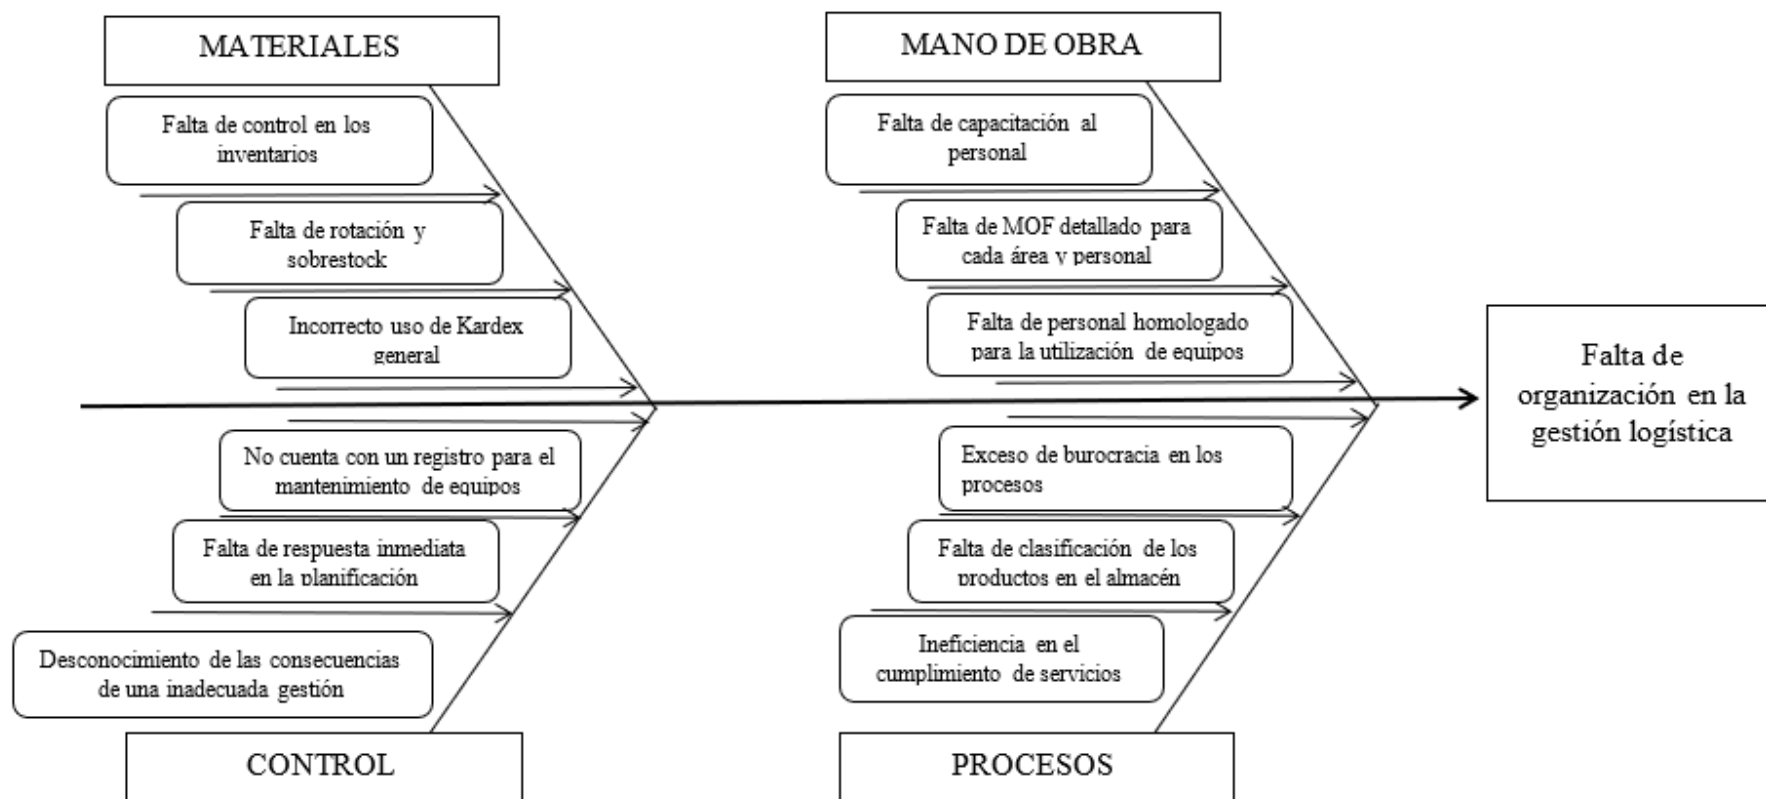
MATERIALES

Falta de control en los inventarios

Falta de rotación y sobrestock

Incorrecto uso de Kardex general

MANO DE OBRA

Falta de capacitación al personal

Falta de MOF detallado para cada área y personal

Falta de personal homologado para la utilización de equipos

Falta de organización en la gestión logística

No cuenta con un registro para el mantenimiento de equipos

Falta de respuesta inmediata en la planificación

Desconocimiento de las consecuencias de una inadecuada gestión

CONTROL

Exceso de burocracia en los procesos

Falta de clasificación de los productos en el almacén

Ineficiencia en el cumplimiento de servicios

PROCESOS